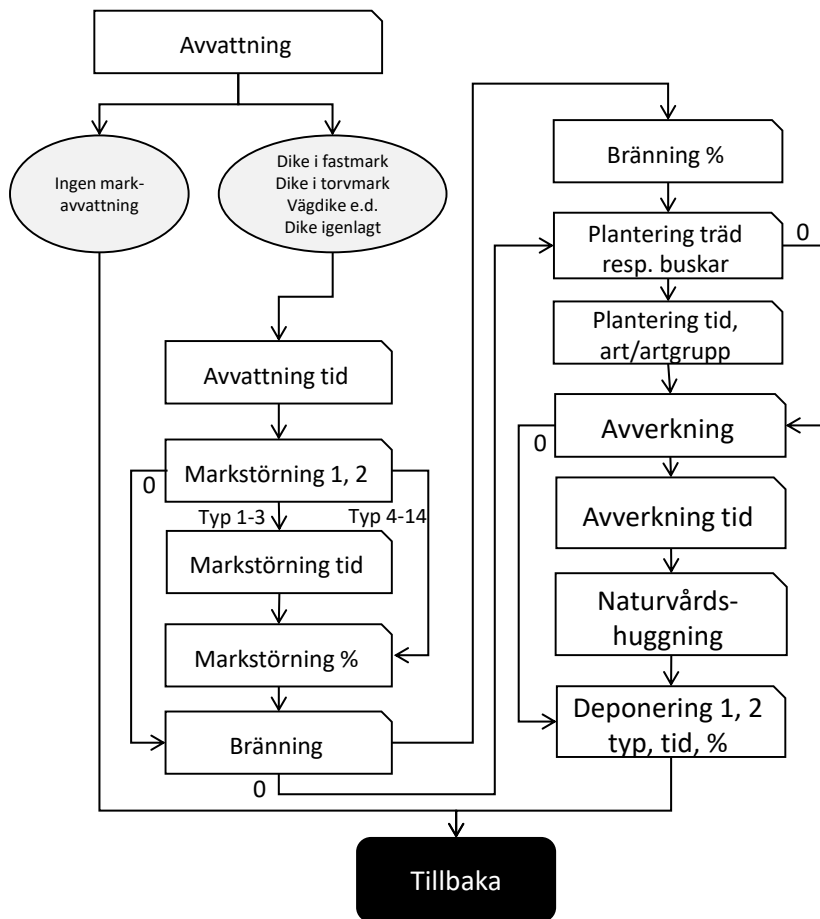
Avvattning

Ingen markavvattning

Dike i fastmark
Dike i torvmark
Vägdike e.d.
Dike igenlagt

Avvattning tid

Markstörning 1, 2

0

Typ 1-3

Typ 4-14

Markstörning tid

Markstörning %

Bränning

0

Bränning %

Plantering träd resp. buskar

0

Plantering tid, art/artgrupp

Avverkning

0

Avverkning tid

Naturvårdshuggning

Deponering 1, 2 typ, tid, %

Tillbaka